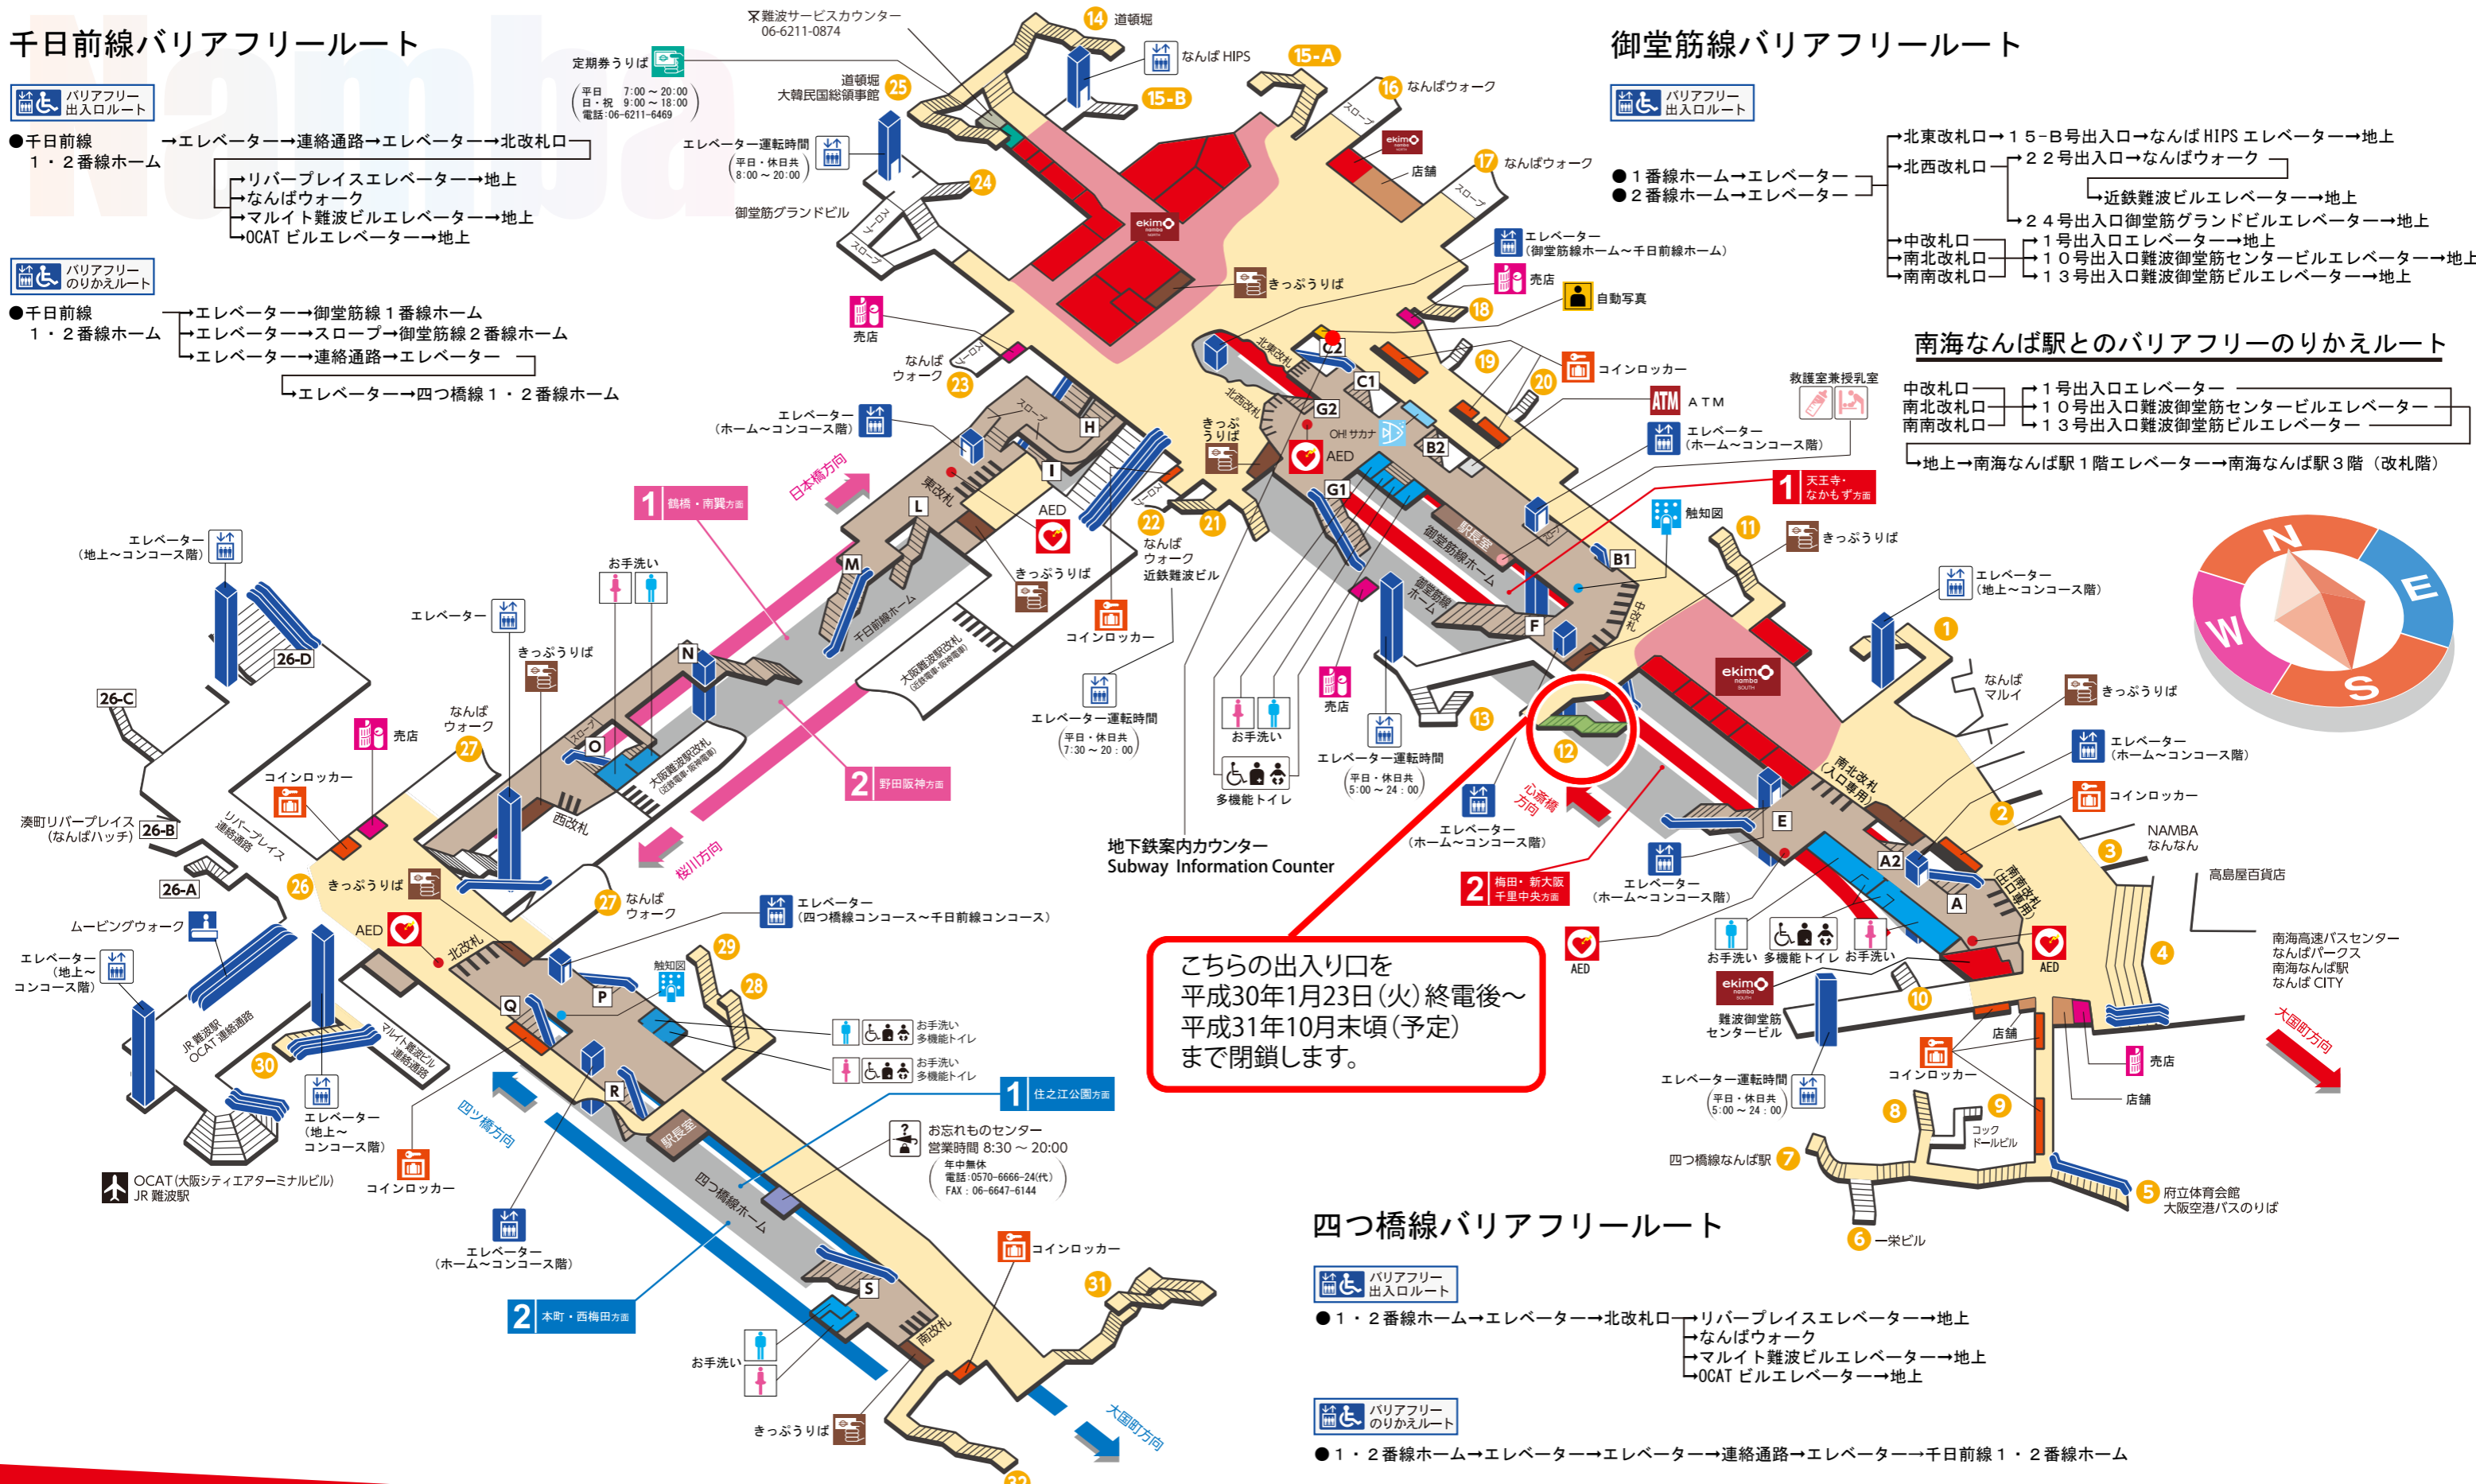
千日前線バリアフリールート

バリアフリー出入口ルート

●千日前線 1・2番線ホーム →エレベーター→連絡通路→エレベーター→北改札口
→リバープレイスエレベーター→地上
→なんばウォーク
→マルイト難波ビルエレベーター→地上
→OCAT ビルエレベーター→地上

バリアフリーのりかえルート

●千日前線 1・2番線ホーム
→エレベーター→御堂筋線1番線ホーム
→エレベーター→スロープ→御堂筋線2番線ホーム
→エレベーター→連絡通路→エレベーター
→エレベーター→四つ橋線1・2番線ホーム

御堂筋線バリアフリールート

バリアフリー出入口ルート

●1番線ホーム→エレベーター
●2番線ホーム→エレベーター
→北東改札口→15-B号出入口→なんば HIPS エレベーター→地上
→北西改札口→22号出入口→なんばウォーク
→近鉄難波ビルエレベーター→地上
→24号出入口御堂筋グランドビルエレベーター→地上
→中改札口
→南北改札口
→南南改札口
→1号出入口エレベーター→地上
→10号出入口難波御堂筋センタービルエレベーター→地上
→13号出入口難波御堂筋ビルエレベーター→地上

南海なんば駅とのバリアフリーのりかえルート

中改札口
南北改札口
南南改札口
→1号出入口エレベーター
→10号出入口難波御堂筋センタービルエレベーター
→13号出入口難波御堂筋ビルエレベーター
→地上→南海なんば駅1階エレベーター→南海なんば駅3階（改札階）

四つ橋線バリアフリールート

バリアフリー出入口ルート

●1・2番線ホーム→エレベーター→北改札口
→リバープレイスエレベーター→地上
→なんばウォーク
→マルイト難波ビルエレベーター→地上
→OCAT ビルエレベーター→地上

バリアフリーのりかえルート

●1・2番線ホーム→エレベーター→エレベーター→連絡通路→エレベーター→千日前線1・2番線ホーム

こちらの出入り口を
平成30年1月23日（火）終電後〜
平成31年10月末頃（予定）
まで閉鎖します。

難波サービスカウンター 06-6211-0874
定期券うりば 平日 7:00〜20:00 土・日・祝 9:00〜18:00 電話:06-6211-6469
14 道頓堀
なんば HIPS
15-A
15-B
16 なんばウォーク
17 なんばウォーク
道頓堀 大韓民国総領事館 25
エレベーター運転時間 (平日・休日共 8:00〜20:00)
24
御堂筋グランドビル
スロープ
店舗
ekimo namba
エレベーター（御堂筋線ホーム〜千日前線ホーム）
売店
自動写真
きっぷうりば
18
19
20
コインロッカー
売店
なんばウォーク 23
C2
C1
G2
G1
B2
B1
北東改札
北西改札
中改札
OH!サカナ
AED
ATM
救護室兼授乳室
エレベーター（ホーム〜コンコース階）
1 天王寺・なかもず方面
触知図
11
きっぷうりば
H
I
L
M
N
O
東改札
西改札
千日前線ホーム
大阪難波駅改札（近鉄電車・阪神電車）
大阪難波駅改札（近鉄電車・阪神電車）
日本橋方向
桜川方向
1 鶴橋・南巽方面
2 野田阪神方面
22 21
なんばウォーク 近鉄難波ビル
コインロッカー
エレベーター運転時間 (平日・休日共 7:30〜20:00)
お手洗い
多機能トイレ
売店
13
12
エレベーター運転時間 (平日・休日共 5:00〜24:00)
エレベーター（ホーム〜コンコース階）
地下鉄案内カウンター Subway Information Counter
心斎橋方向
2 梅田・新大阪 千里中央方面
御堂筋線ホーム
駅長室
F
E
A2
A
南北改札（入口専用）
南南改札（出口専用）
ekimo namba SOUTH
エレベーター（地上〜コンコース階）
1
なんばマルイ
きっぷうりば
エレベーター（ホーム〜コンコース階）
2
コインロッカー
3
NAMBA なんなん
高島屋百貨店
4
南海高速バスセンター なんばパークス 南海なんば駅 なんば CITY
大国町方向
AED
お手洗い 多機能トイレ お手洗い
ekimo namba SOUTH
難波御堂筋センタービル
10
店舗
コインロッカー
売店
店舗
エレベーター運転時間 (平日・休日共 5:00〜24:00)
8
9
コックドールビル
四つ橋線なんば駅 7
5 府立体育会館 大阪空港バスのりば
6 一栄ビル
N E W S
エレベーター（地上〜コンコース階）
26-D
26-C
26-B
26-A
湊町リバープレイス（なんばハッチ）
リバープレイス連絡通路
ムービングウォーク
エレベーター（地上〜コンコース階）
JR 難波駅 OCAT 連絡通路
マルイト難波ビル連絡通路
30
エレベーター（地上〜コンコース階）
OCAT（大阪シティエアターミナルビル） JR 難波駅
コインロッカー
エレベーター
きっぷうりば
売店
なんばウォーク 27
コインロッカー
26 きっぷうりば
AED
北改札
27 なんばウォーク
エレベーター（四つ橋線コンコース〜千日前線コンコース）
29
28
触知図
Q
P
R
お手洗い 多機能トイレ
お手洗い 多機能トイレ
1 住之江公園方面
お忘れものセンター 営業時間 8:30〜20:00 年中無休 電話:0570-6666-24(代) FAX:06-6647-6144
駅長室
四つ橋線ホーム
四ツ橋方向
エレベーター（ホーム〜コンコース階）
2 本町・西梅田方面
コインロッカー
31
S
南改札
お手洗い
きっぷうりば
大国町方向
32